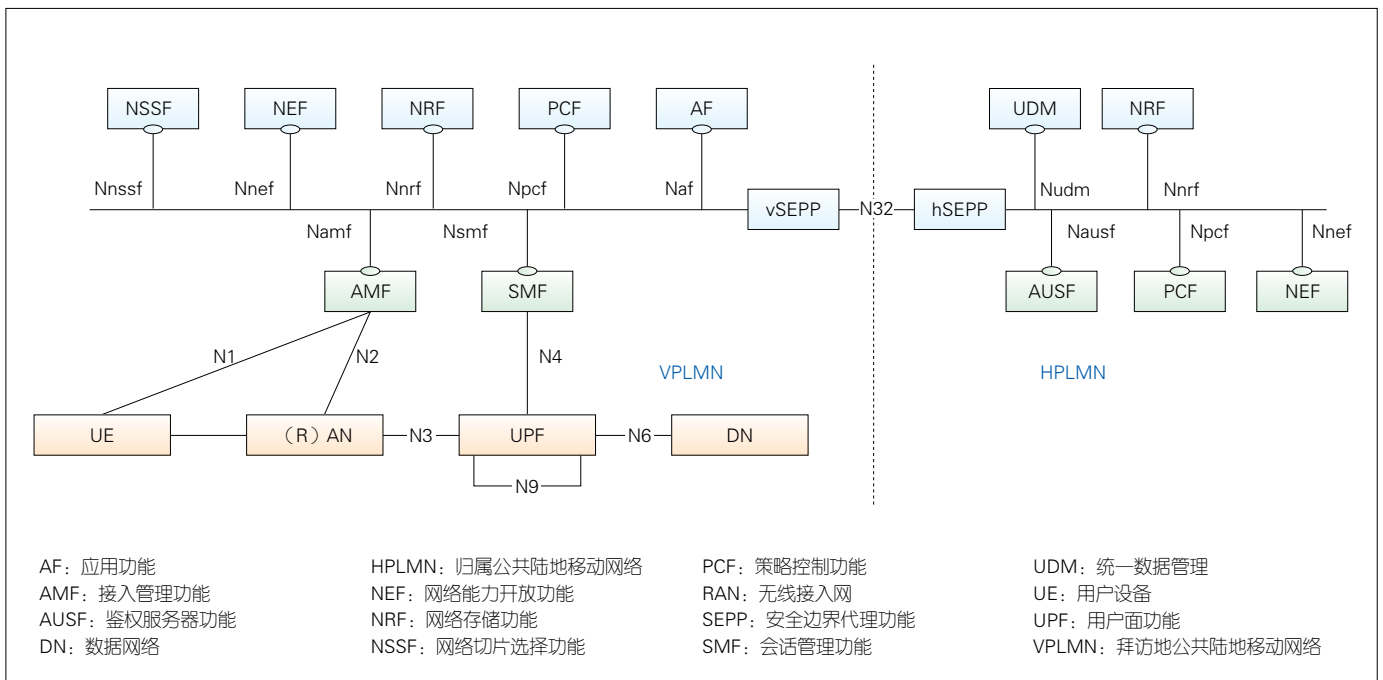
NSSF NEF NRF PCF AF

Nnssf Nnef Nnrf Npcf Naf

vSEPP N32 hSEPP

UDM NRF

Nudm Nnrf

Namf Nsmf

Nausf Npcf Nnef

AMF SMF

AUSF PCF NEF

N1 N2 N4

VPLMN HPLMN

UE （R）AN N3 UPF N6 DN

N9

AF：应用功能
AMF：接入管理功能
AUSF：鉴权服务器功能
DN：数据网络

HPLMN：归属公共陆地移动网络
NEF：网络能力开放功能
NRF：网络存储功能
NSSF：网络切片选择功能

PCF：策略控制功能
RAN：无线接入网
SEPP：安全边界代理功能
SMF：会话管理功能

UDM：统一数据管理
UE：用户设备
UPF：用户面功能
VPLMN：拜访地公共陆地移动网络